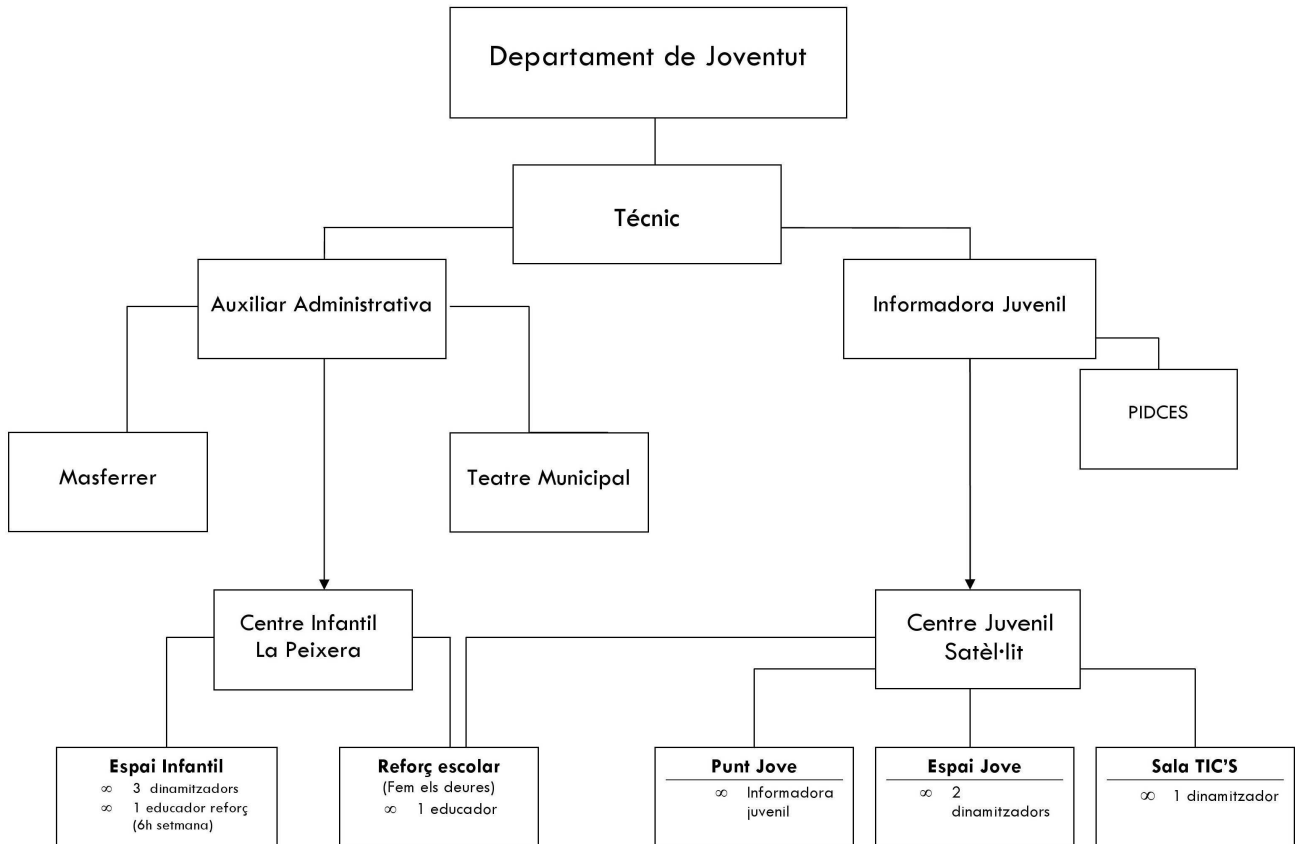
Departament de Joventut

Tècnic

Auxiliar Administrativa

Informadora Juvenil

Masferrer

Teatre Municipal

PIDCES

Centre Infantil La Peixera

Centre Juvenil Satèl·lit

**Espai Infantil**
- 3 dinamitzadors
- 1 educador reforç (6h setmana)

**Reforç escolar**
(Fem els deures)
- 1 educador

**Punt Jove**
- Informadora juvenil

**Espai Jove**
- 2 dinamitzadors

**Sala TIC'S**
- 1 dinamitzador